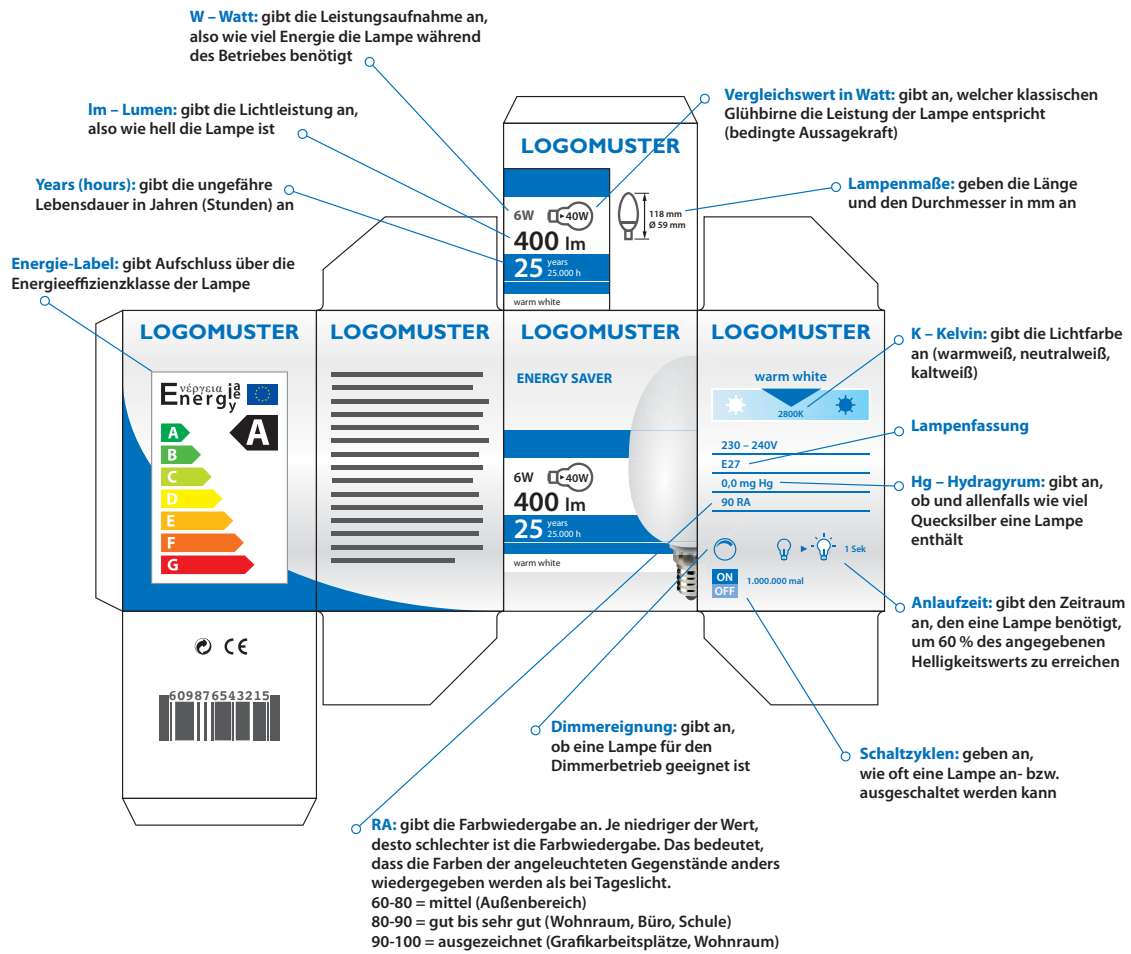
W – Watt: gibt die Leistungsaufnahme an, also wie viel Energie die Lampe während des Betriebes benötigt

lm – Lumen: gibt die Lichtleistung an, also wie hell die Lampe ist

Years (hours): gibt die ungefähre Lebensdauer in Jahren (Stunden) an

Energie-Label: gibt Aufschluss über die Energieeffizienzklasse der Lampe

Vergleichswert in Watt: gibt an, welcher klassischen Glühbirne die Leistung der Lampe entspricht (bedingte Aussagekraft)

Lampenmaße: geben die Länge und den Durchmesser in mm an

LOGOMUSTER

6W 40W
400 lm
25 years 25.000 h
warm white

118 mm
Ø 59 mm

LOGOMUSTER

LOGOMUSTER

LOGOMUSTER

LOGOMUSTER

Energ ενέργεια ia ie y

A
B
C
D
E
F
G
A

ENERGY SAVER

6W 40W
400 lm
25 years 25.000 h
warm white

warm white
2800K

230 – 240V
E27
0,0 mg Hg
90 RA

1 Sek

ON
OFF
1.000.000 mal

K – Kelvin: gibt die Lichtfarbe an (warmweiß, neutralweiß, kaltweiß)

Lampenfassung

Hg – Hydragyrum: gibt an, ob und allenfalls wie viel Quecksilber eine Lampe enthält

Anlaufzeit: gibt den Zeitraum an, den eine Lampe benötigt, um 60 % des angegebenen Helligkeitswerts zu erreichen

CE

609876543215

Dimmereignung: gibt an, ob eine Lampe für den Dimmerbetrieb geeignet ist

Schaltzyklen: geben an, wie oft eine Lampe an- bzw. ausgeschaltet werden kann

RA: gibt die Farbwiedergabe an. Je niedriger der Wert, desto schlechter ist die Farbwiedergabe. Das bedeutet, dass die Farben der angeleuchteten Gegenstände anders wiedergegeben werden als bei Tageslicht.
60-80 = mittel (Außenbereich)
80-90 = gut bis sehr gut (Wohnraum, Büro, Schule)
90-100 = ausgezeichnet (Grafikarbeitsplätze, Wohnraum)